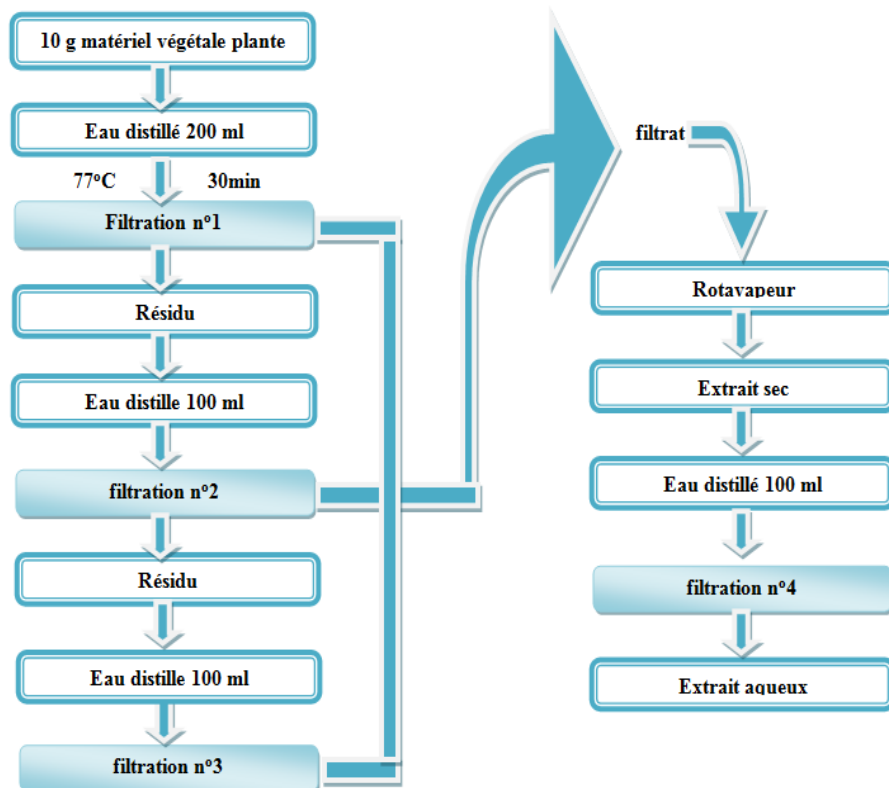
10 g matériel végétale plante

Eau distillé 200 ml

77°C 30min

Filtration n°1

Résidu

Eau distille 100 ml

filtration n°2

Résidu

Eau distille 100 ml

filtration n°3

filtrat

Rotavapeur

Extrait sec

Eau distillé 100 ml

filtration n°4

Extrait aqueux